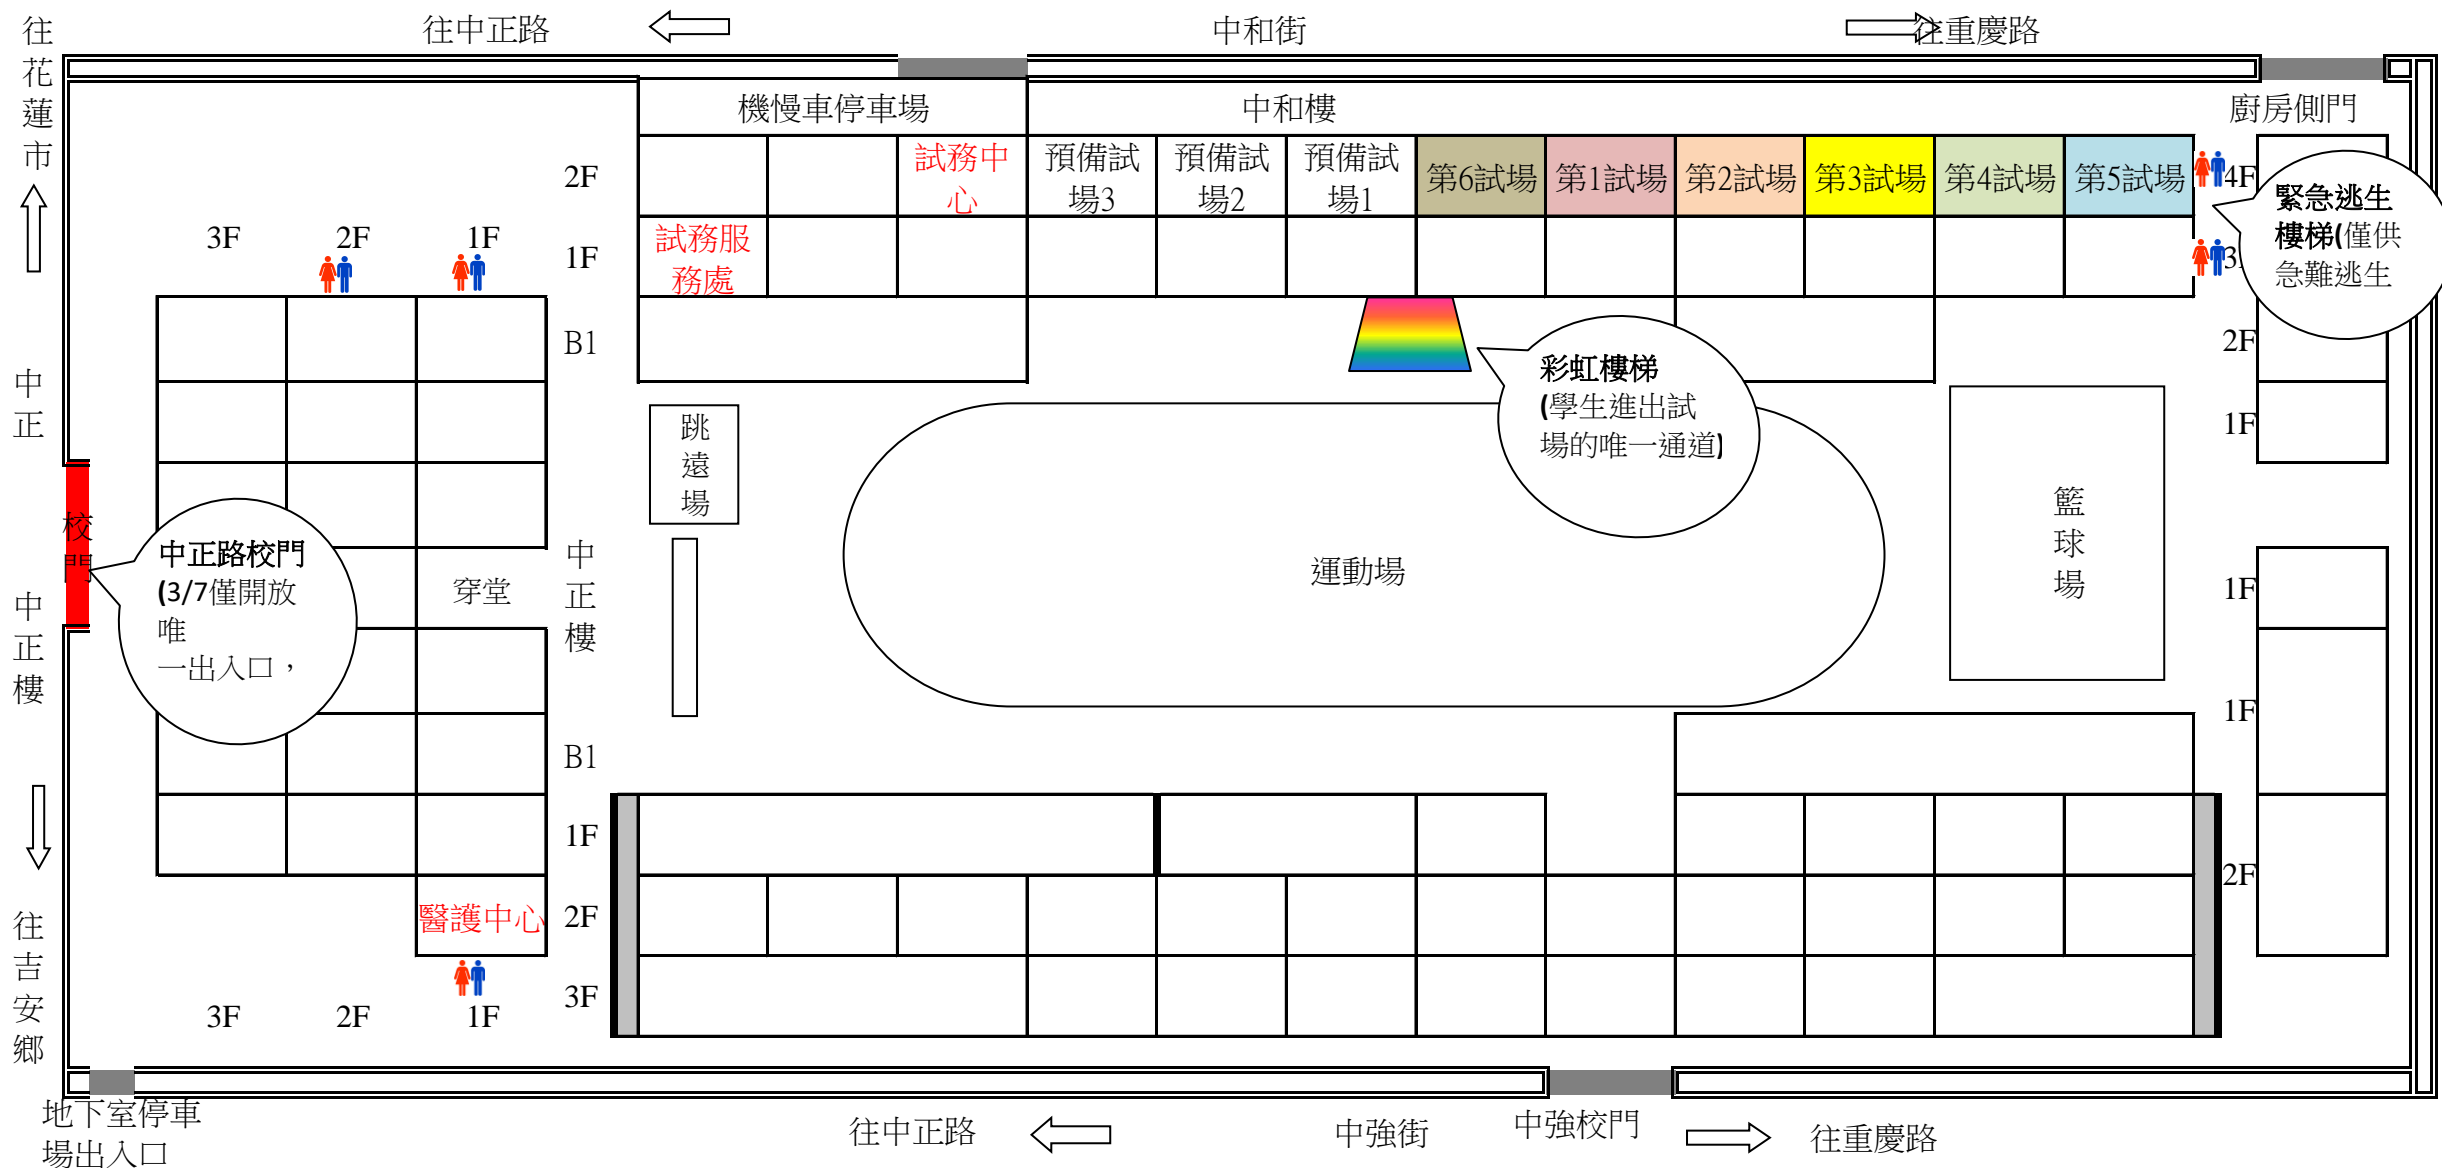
往花蓮市

往中正路

中和街

往重慶路

機慢車停車場

中和樓

廚房側門

2F

試務中心

預備試場3

預備試場2

預備試場1

第6試場

第1試場

第2試場

第3試場

第4試場

第5試場

4F

緊急逃生樓梯(僅供急難逃生

3F

2F

1F

1F

試務服務處

3

B1

彩虹樓梯(學生進出試場的唯一通道)

2F

1F

中正

跳遠場

校門

中正路校門(3/7僅開放唯一出入口，

中正樓

穿堂

中正樓

運動場

籃球場

1F

1F

B1

1F

2F

醫護中心

2F

3F

往吉安鄉

3F

2F

1F

地下室停車場出入口

往中正路

中強街

中強校門

往重慶路